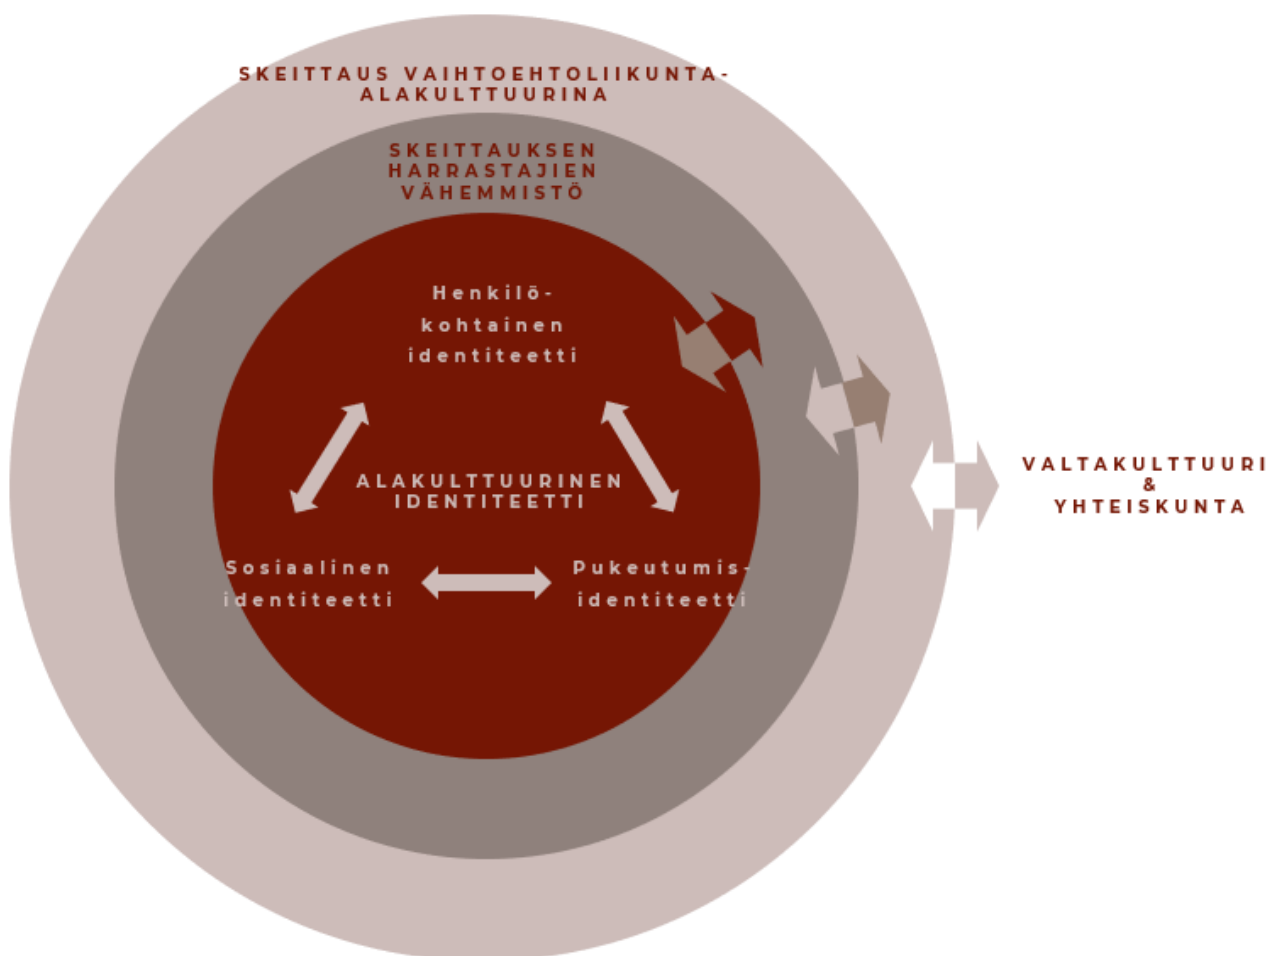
SKEITTAUS VAIHTOEHTOLIIKUNTA-ALAKULTTUURINA

SKEITTAUKSEN HARRASTAJIEN VÄHEMMISTÖ

Henkilö-kohtainen identiteetti

ALAKULTTUURINEN IDENTITEETTI

Sosiaalinen identiteetti

Pukeutumis-identiteetti

VALTAKULTTUURI & YHTEISKUNTA